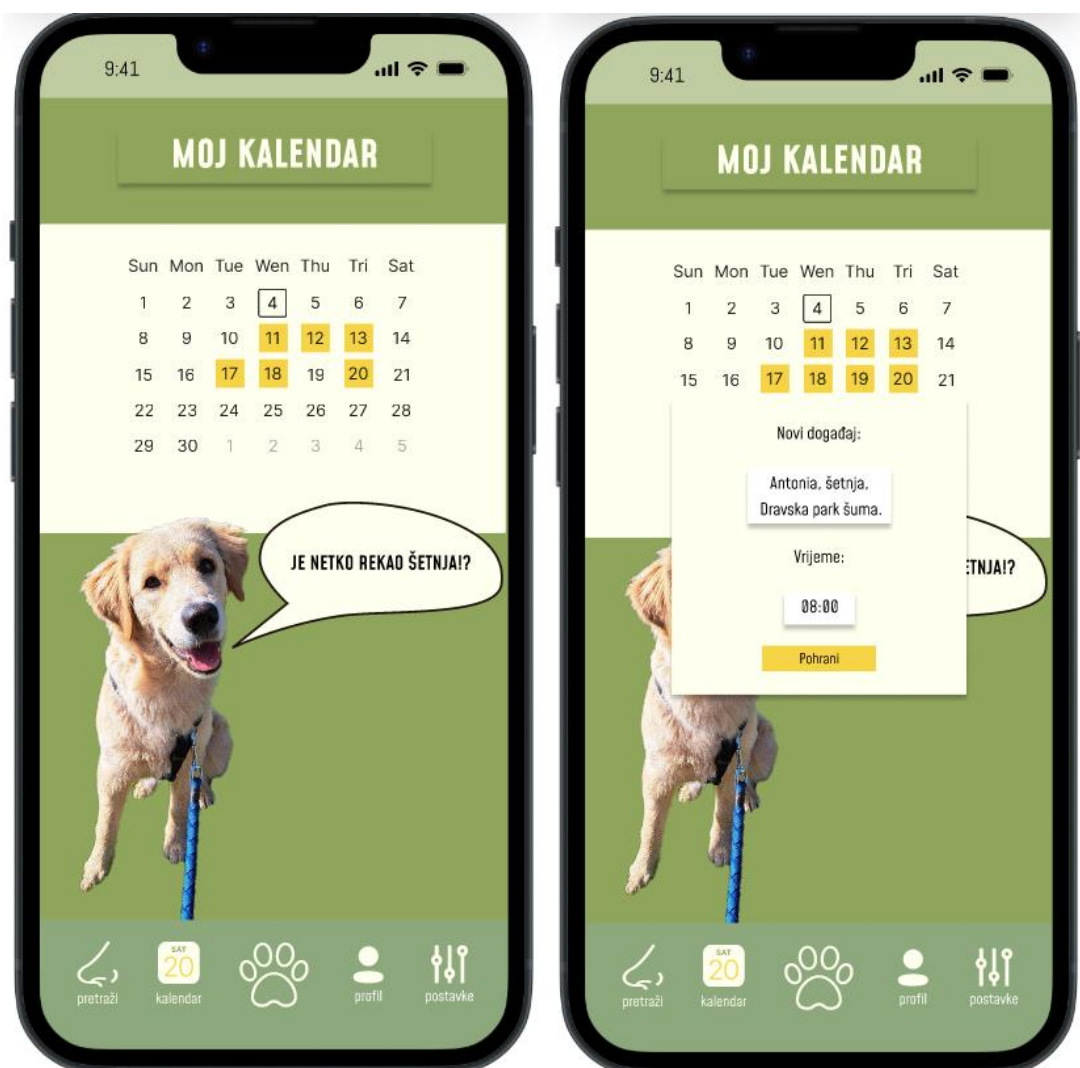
9:41

MOJ KALENDAR

| Sun | Mon | Tue | Wen | Thu | Tri | Sat |
|---|---|---|---|---|---|---|
| 1 | 2 | 3 | 4 | 5 | 6 | 7 |
| 8 | 9 | 10 | 11 | 12 | 13 | 14 |
| 15 | 16 | 17 | 18 | 19 | 20 | 21 |
| 22 | 23 | 24 | 25 | 26 | 27 | 28 |
| 29 | 30 | 1 | 2 | 3 | 4 | 5 |

JE NETKO REKAO ŠETNJA!?

pretraži SAT 20 kalendar profil postavke

9:41

MOJ KALENDAR

| Sun | Mon | Tue | Wen | Thu | Tri | Sat |
|---|---|---|---|---|---|---|
| 1 | 2 | 3 | 4 | 5 | 6 | 7 |
| 8 | 9 | 10 | 11 | 12 | 13 | 14 |
| 15 | 16 | 17 | 18 | 19 | 20 | 21 |

Novi događaj:

Antonia, šetnja, Dravska park šuma.

Vrijeme:

08:00

Pohrani

ŠETNJA!?

pretraži SAT 20 kalendar profil postavke